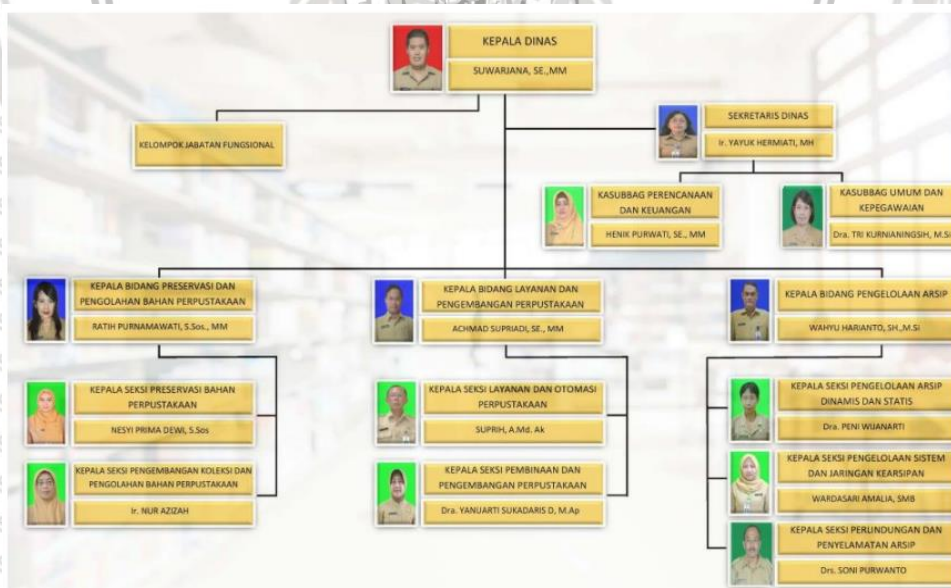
KEPALA DINAS
SUWARJANA, SE.,MM

KELOMPOK JABATAN FUNGSIONAL

SEKRETARIS DINAS
Ir. YAYUK HERMIATI, MH

KASUBBAG PERENCANAAN DAN KEUANGAN
HENIK PURWATI, SE., MM

KASUBBAG UMUM DAN KEPEGAWAIAN
Dra. TRI KURNIANINGSIH, M.Si

KEPALA BIDANG PRESERVASI DAN PENGOLAHAN BAHAN PERPUSTAKAAN
RATIH PURNAMAWATI, S.Sos., MM

KEPALA BIDANG LAYANAN DAN PENGEMBANGAN PERPUSTAKAAN
ACHMAD SUPRIADI, SE., MM

KEPALA BIDANG PENGELOLAAN ARSIP
WAHYU HARIANTO, SH.,M.Si

KEPALA SEKSI PRESERVASI BAHAN PERPUSTAKAAN
NESYI PRIMA DEWI, S.Sos

KEPALA SEKSI PENGEMBANGAN KOLEKSI DAN PENGOLAHAN BAHAN PERPUSTAKAAN
Ir. NUR AZIZAH

KEPALA SEKSI LAYANAN DAN OTOMASI PERPUSTAKAAN
SUPRIH, A.Md. Ak

KEPALA SEKSI PEMBINAAN DAN PENGEMBANGAN PERPUSTAKAAN
Dra. YANUARTI SUKADARIS D, M.Ap

KEPALA SEKSI PENGELOLAAN ARSIP DINAMIS DAN STATIS
Dra. PENI WIJANARTI

KEPALA SEKSI PENGELOLAAN SISTEM DAN JARINGAN KEARSIPAN
WARDASARI AMALIA, SMB

KEPALA SEKSI PERLINDUNGAN DAN PENYELAMATAN ARSIP
Drs. SONI PURWANTO